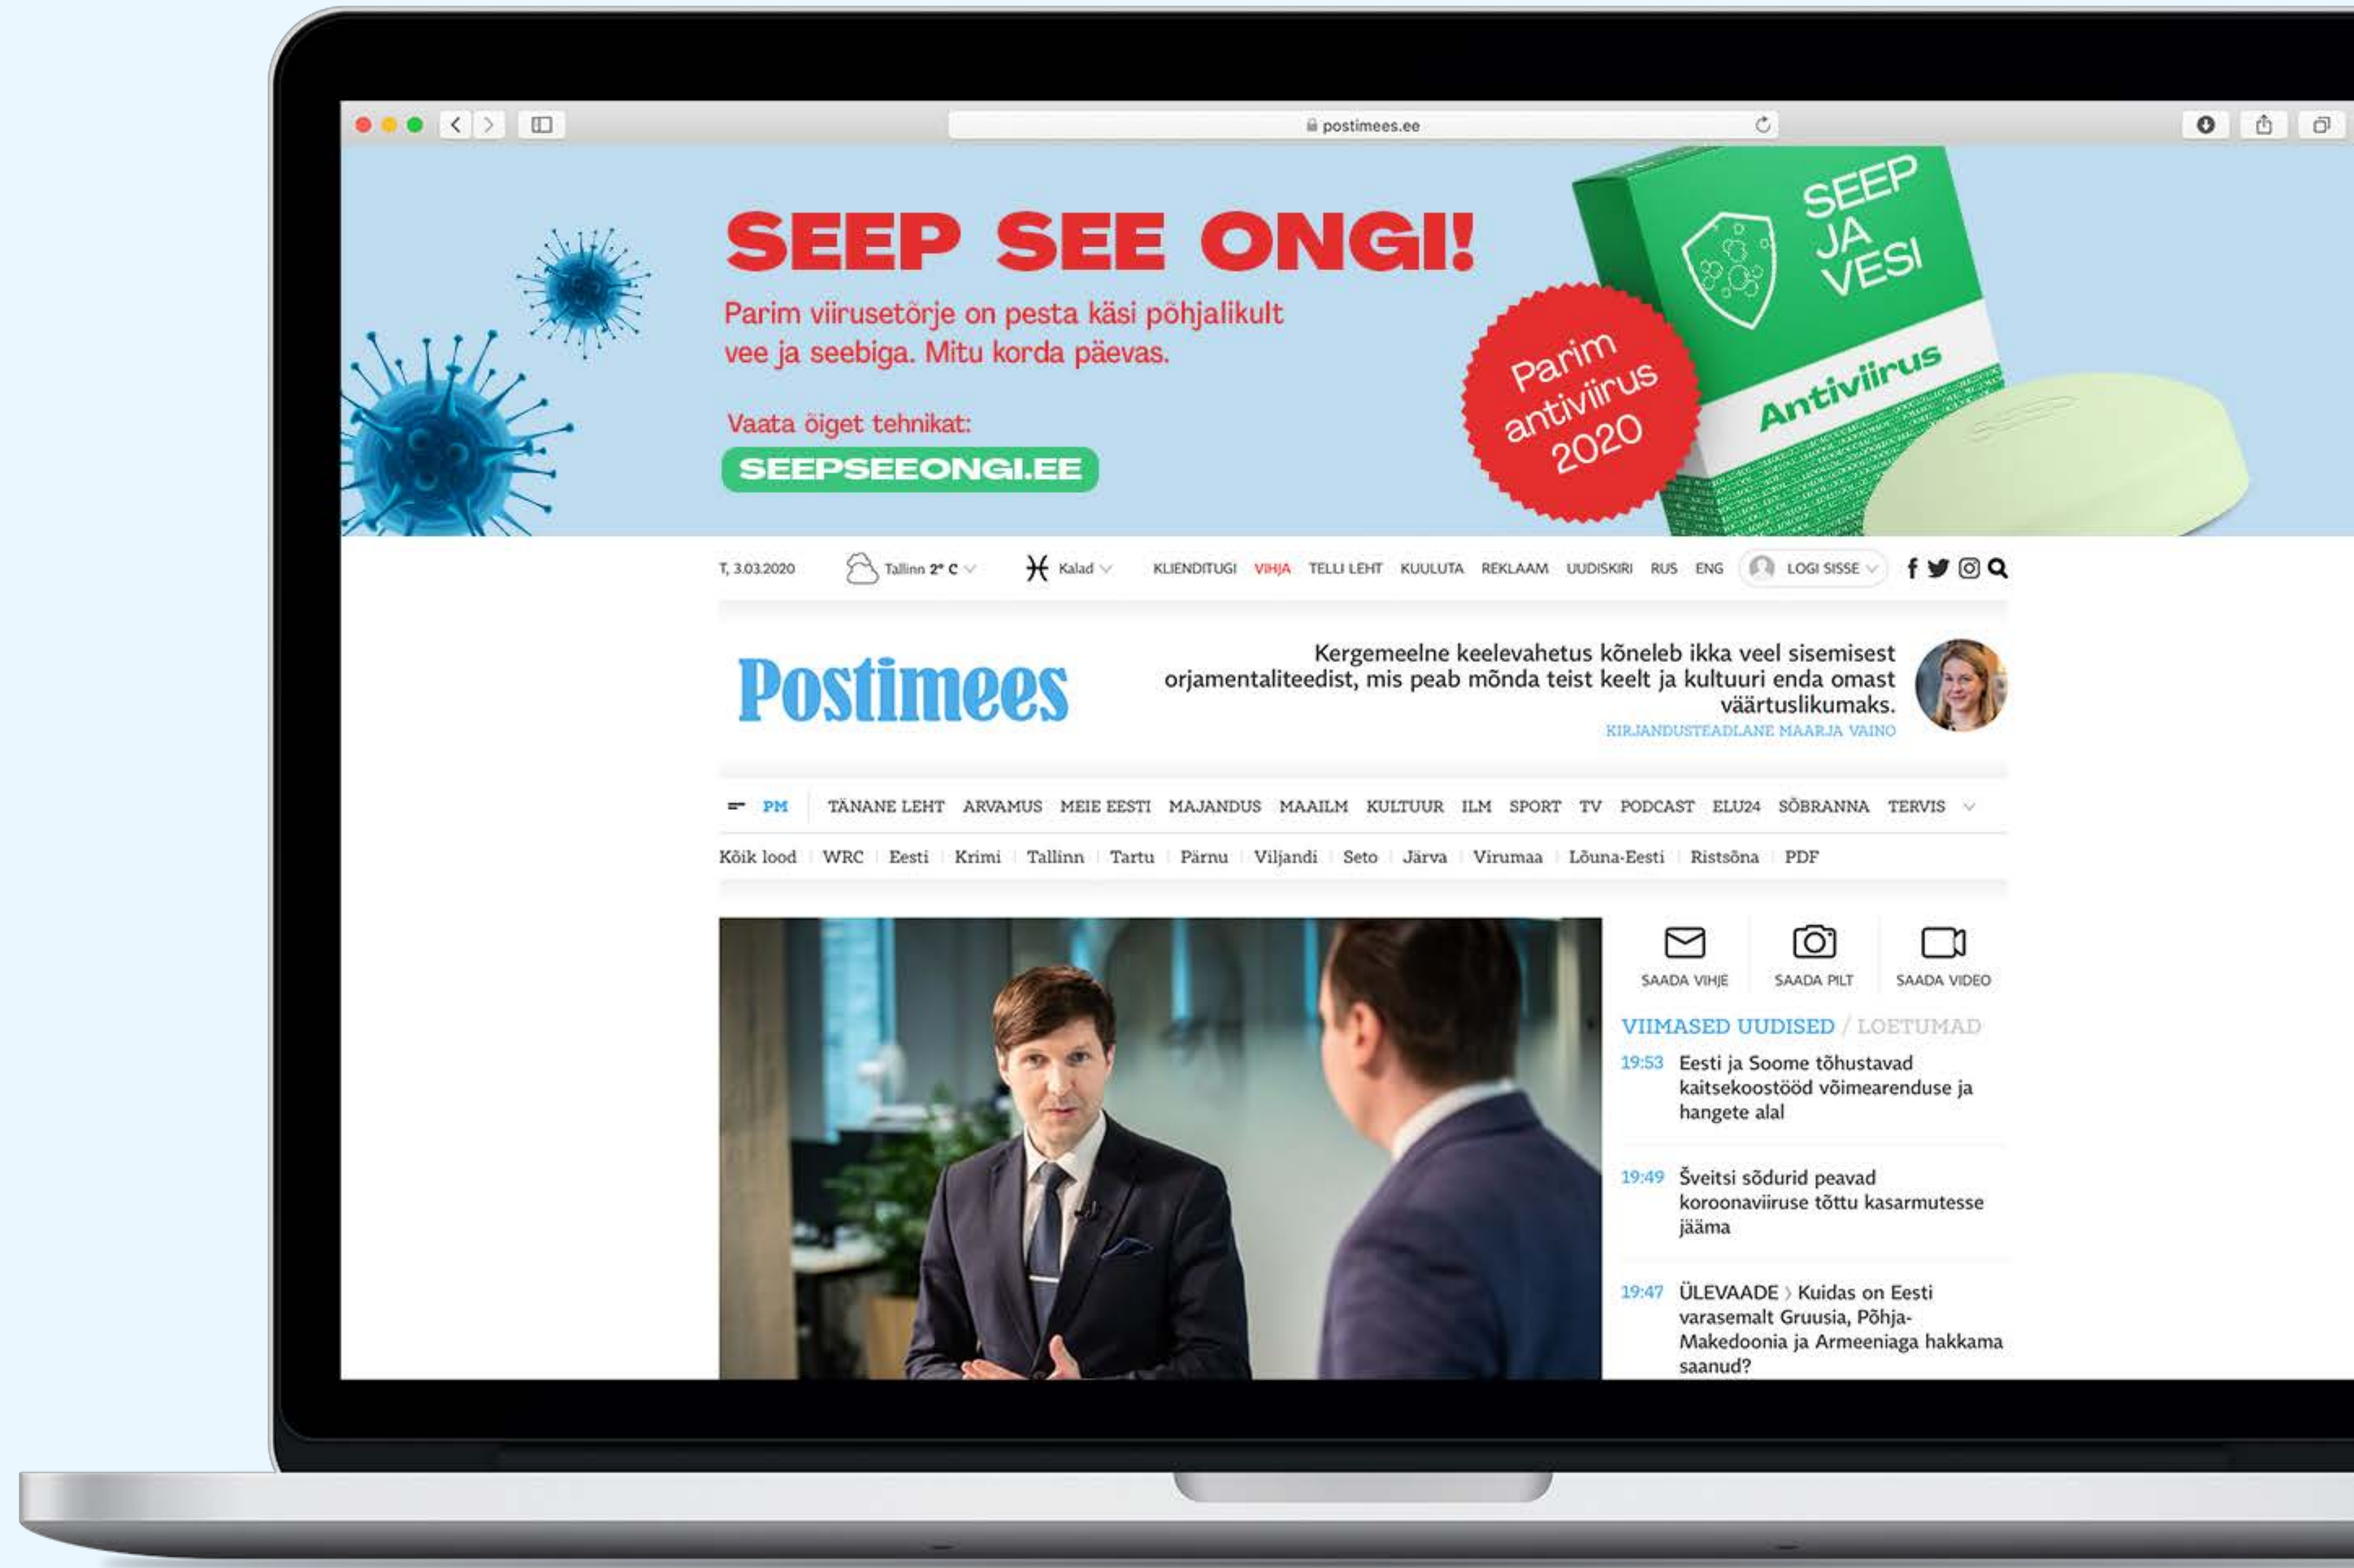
postimees.ee

SEEP SEE ONGI!

Parim viirusetõrje on pesta käsi põhjalikult vee ja seebiga. Mitu korda päevas.

Vaata õiget tehnikat:

SEEPSEEONGI.EE

Parim antiviirus 2020

SEEP JA VESI

Antiviirus

T, 3.03.2020 Tallinn 2° C Kalad KLIENDITUGI VIHJA TELLI LEHT KUULUTA REKLAAM UUDISKIRI RUS ENG LOGI SISSE

Postimees

Kergemeelne keelevahetus kõneleb ikka veel sisemisest orjamentaliteedist, mis peab mõnda teist keelt ja kultuuri enda omast väärtuslikumaks.
KIRJANDUSTEADLANE MAARJA VAINO

PM TÄNANE LEHT ARVAMUS MEIE EESTI MAJANDUS MAAILM KULTUUR ILM SPORT TV PODCAST ELU24 SÕBRANNA TERVIS

Kõik lood | WRC | Eesti | Krimi | Tallinn | Tartu | Pärnu | Viljandi | Seto | Järva | Virumaa | Lõuna-Eesti | Ritsõnda | PDF

SAADA VIHJE SAADA PILT SAADA VIDEO

VIIMASED UUDISED / LOETUMAD

19:53 Eesti ja Soome tõhustavad kaitsekoostööd võimearenduse ja hangete alal

19:49 Šveitsi sõdurid peavad koroonaviiruse tõttu kasarmutesse jääma

19:47 ÜLEVAADE › Kuidas on Eesti varasemalt Gruusia, Põhja-Makedoonia ja Armeeniaga hakkama saanud?